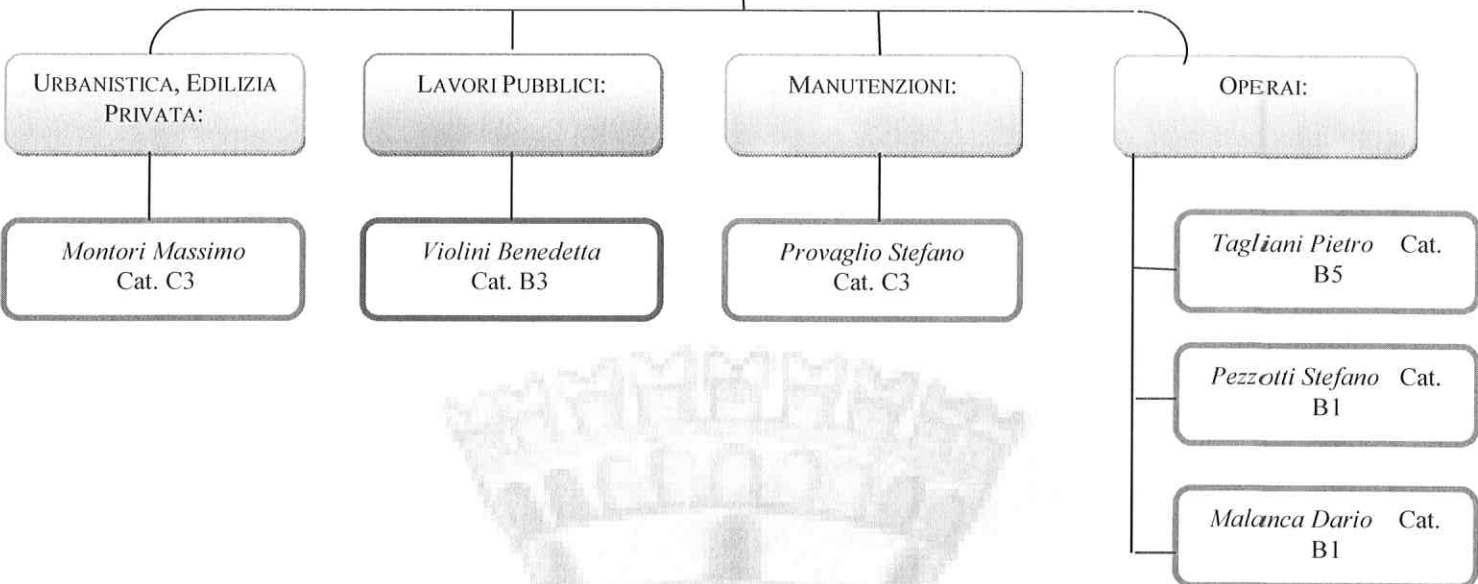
URBANISTICA, EDILIZIA PRIVATA:

LAVORI PUBBLICI:

MANUTENZIONI:

OPERAI:

*Montori Massimo*
Cat. C3

*Violini Benedetta*
Cat. B3

*Provaglio Stefano*
Cat. C3

*Tagliani Pietro* Cat. B5

*Pezzotti Stefano* Cat. B1

*Malanca Dario* Cat. B1